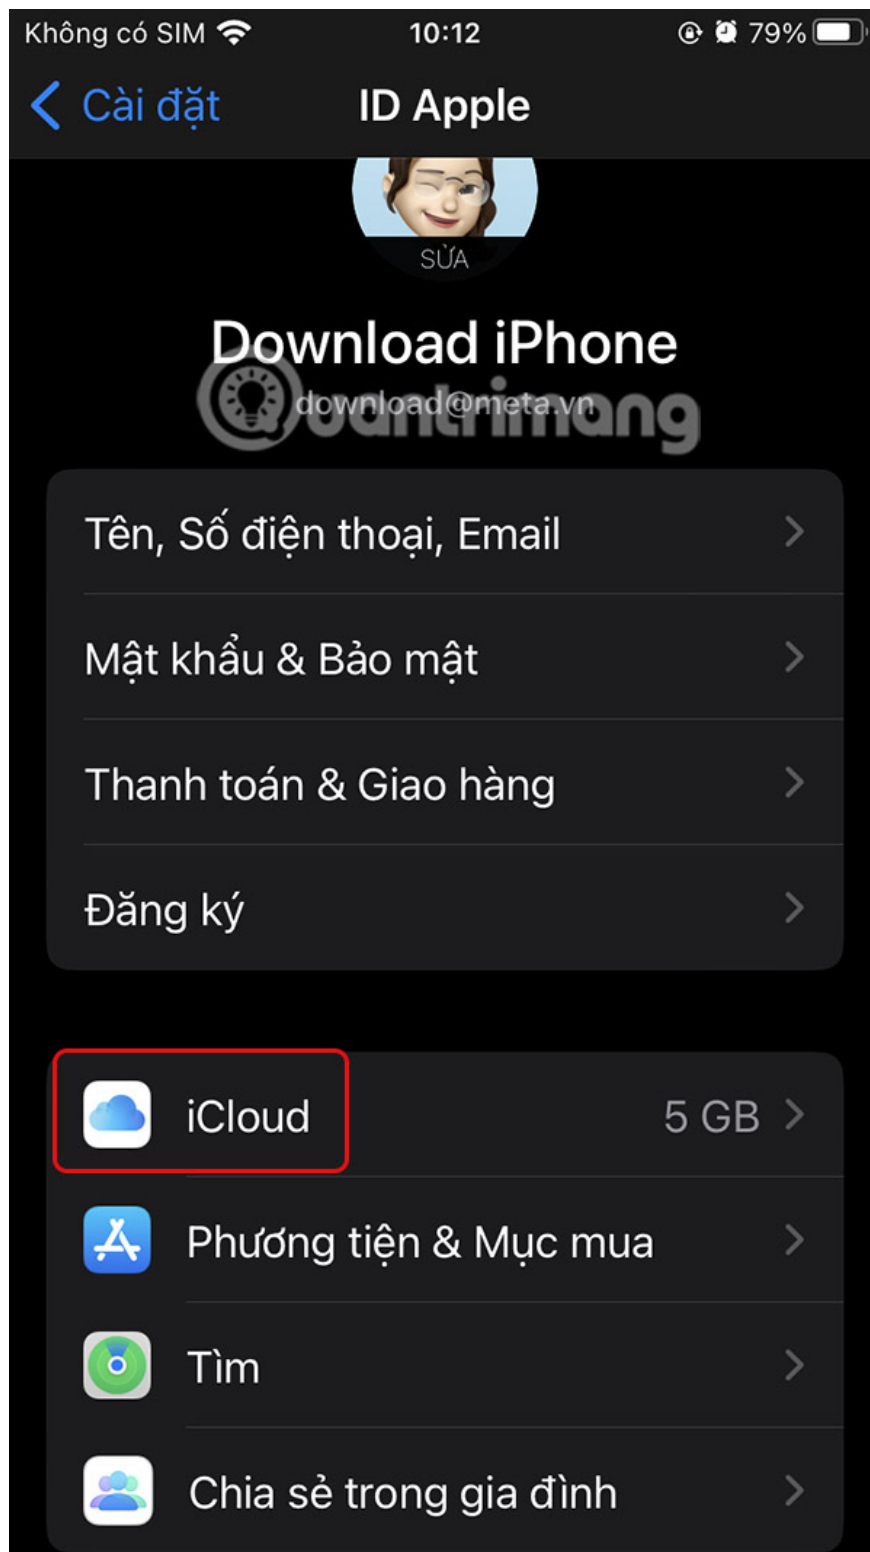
Không có SIM 10:12 79%

Cài đặt ID Apple

SỬA

Download iPhone

download@meta.vn

Quantrimang

Tên, Số điện thoại, Email

Mật khẩu & Bảo mật

Thanh toán & Giao hàng

Đăng ký

iCloud 5 GB

Phương tiện & Mục mua

Tìm

Chia sẻ trong gia đình